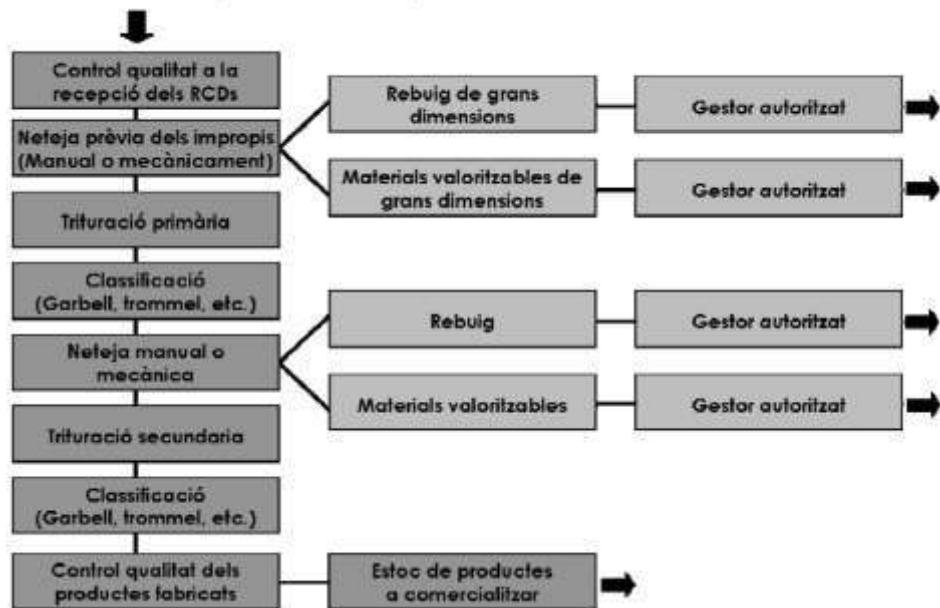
Control qualitat a la recepció dels RCDs

Neteja prèvia dels impropis (Manual o mecànicament)

Rebuig de grans dimensions

Gestor autoritzat

Materials valoritzables de grans dimensions

Gestor autoritzat

Trituració primària

Classificació (Garbell, trommel, etc.)

Neteja manual o mecànica

Rebuig

Gestor autoritzat

Materials valoritzables

Gestor autoritzat

Trituració secundaria

Classificació (Garbell, trommel, etc.)

Control qualitat dels productes fabricats

Estoc de productes a comercialitzar